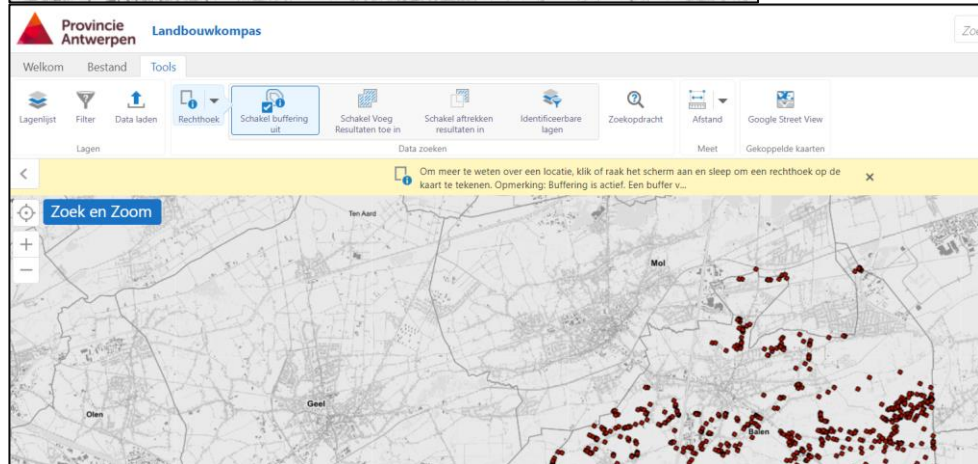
Provincie Antwerpen

Landbouwkompas

Zo

Welkom Bestand Tools

Lagenlijst Filter Data laden

Lagen

Rechthoek Schakel buffering uit Schakel Voeg Resultaten toe in Schakel aftrekken resultaten in Identificeerbare lagen Zoekopdracht

Data zoeken

Afstand

Meet

Google Street View

Gekoppelde kaarten

Om meer te weten over een locatie, klik of raak het scherm aan en sleep om een rechthoek op de kaart te tekenen. Opmerking: Buffering is actief. Een buffer v...

Zoek en Zoom

Ten Aard

Mol

Olen

Geel

Balen